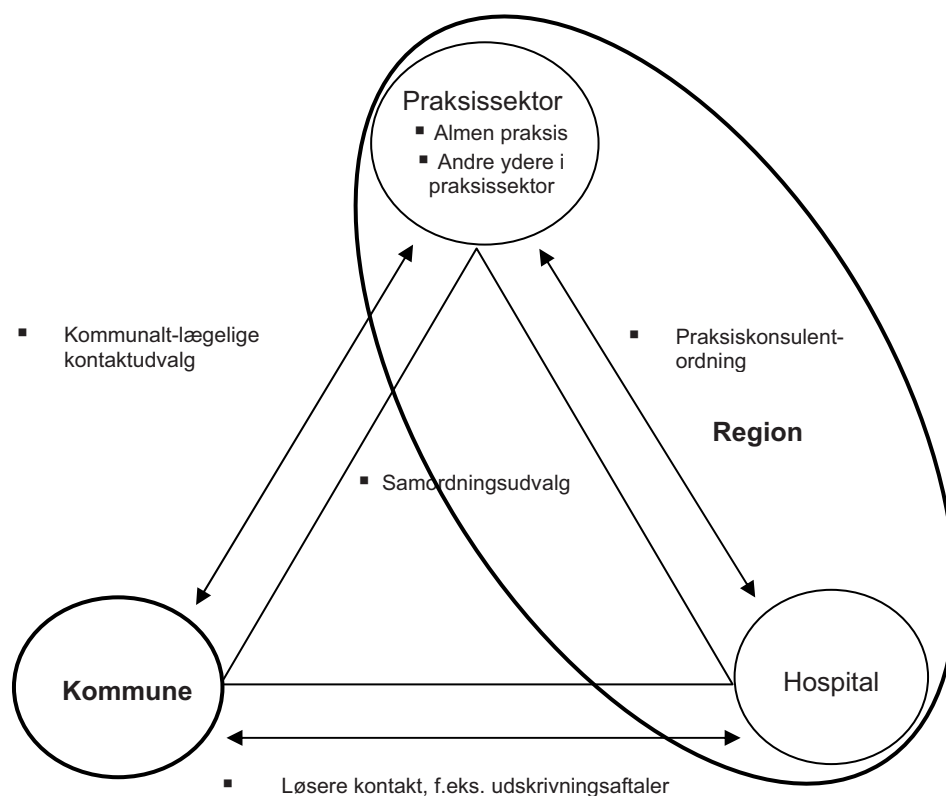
Praksissektor
- Almen praksis
- Andre ydere i praksissektor

- Kommunalt-lægelige kontaktudvalg

- Praksiskonsulentordning

Region

- Samordningsudvalg

Kommune

Hospital

- Løsere kontakt, f.eks. udskrivningsaftaler